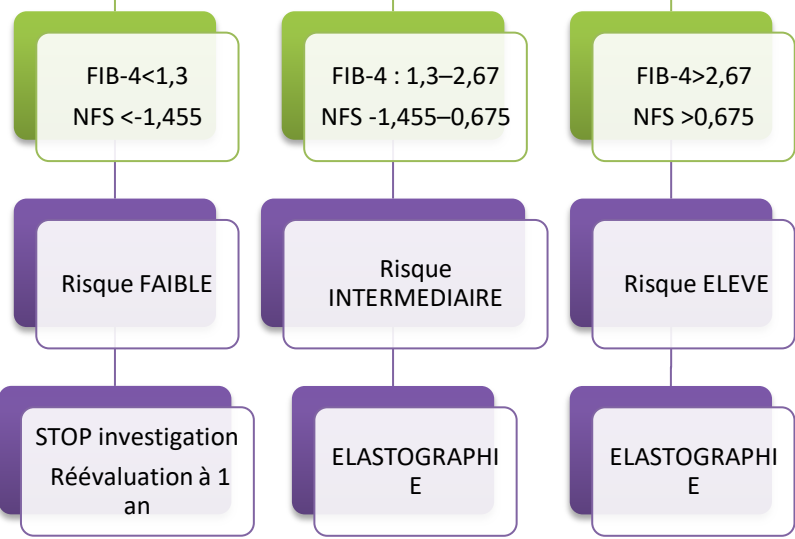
FIB-4<1,3
NFS <-1,455

FIB-4 : 1,3–2,67
NFS -1,455–0,675

FIB-4>2,67
NFS >0,675

Risque FAIBLE

Risque INTERMEDIAIRE

Risque ELEVE

STOP investigation
Réévaluation à 1 an

ELASTOGRAPHIE

ELASTOGRAPHIE